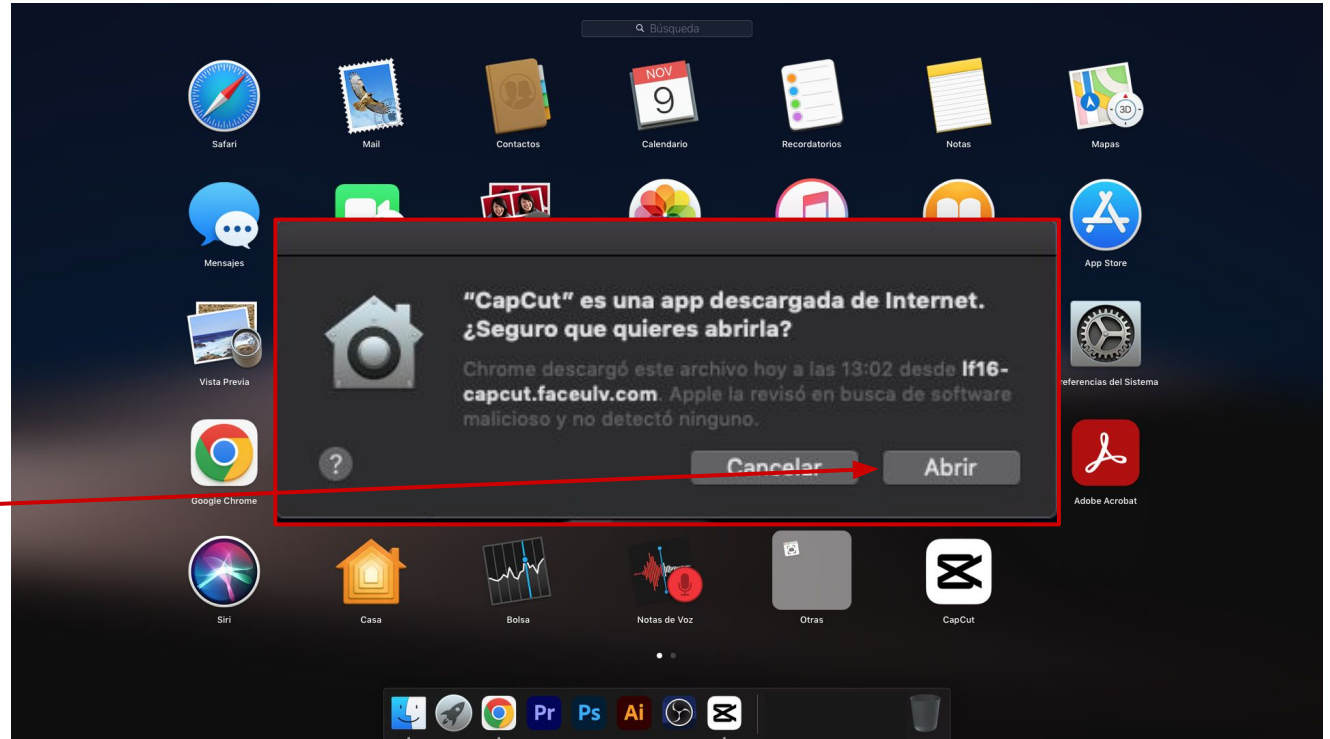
Búsqueda

Safari
Mail
Contactos
NOV 9
Calendario
Recordatorios
Notas
Mapas

Mensajes
App Store

Vista Previa
referencias del Sistema

Google Chrome
Adobe Acrobat

"CapCut" es una app descargada de Internet. ¿Seguro que quieres abrirla?

Chrome descargó este archivo hoy a las 13:02 desde lf16-capcut.faceulv.com. Apple la revisó en busca de software malicioso y no detectó ninguno.

?
Cancelar
Abrir

Siri
Casa
Bolsa
Notas de Voz
Otras
CapCut

Pr
Ps
Ai